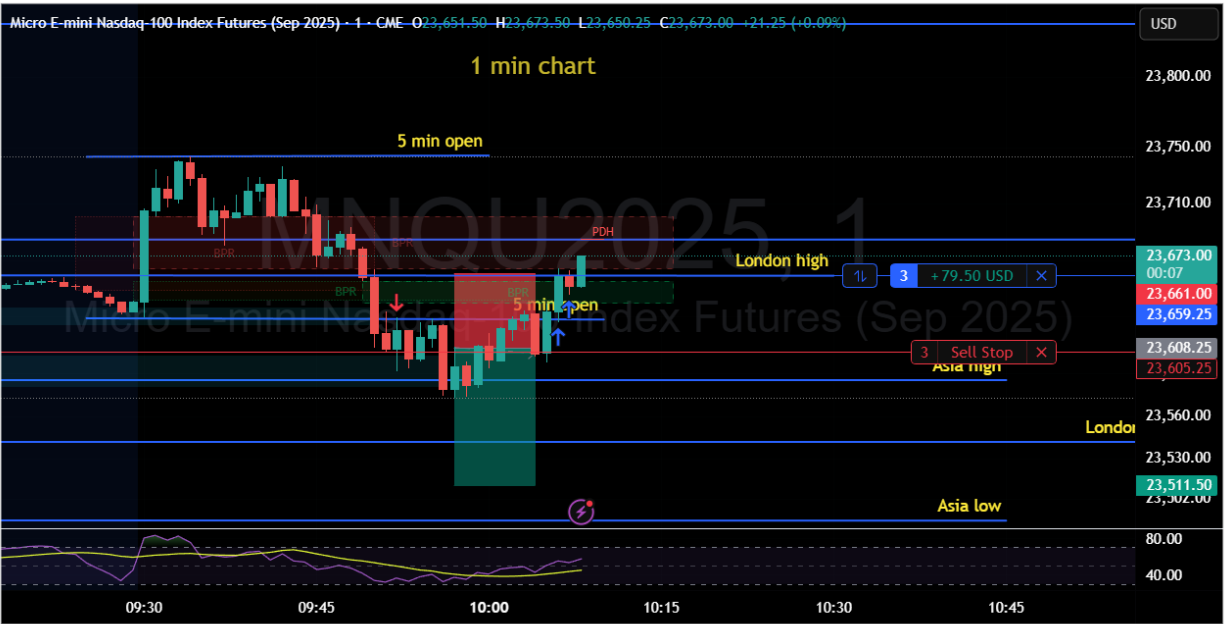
Micro E-mini Nasdaq-100 Index Futures (Sep 2025) · 1 · CME O23,651.50 H23,673.50 L23,650.25 C23,673.00 +21.25 (+0.09%)

USD

1 min chart

5 min open

MNQU2025, 1
Micro E-mini Nasdaq-100 Index Futures (Sep 2025)

BPR

PDH

BPR

BPR

BPR

London high

3 +79.50 USD ×

5 min open

3 Sell Stop ×

Asia high

London

Asia low

23,800.00
23,750.00
23,710.00
23,673.00
00:07
23,661.00
23,659.25
23,608.25
23,605.25
23,560.00
23,530.00
23,511.50
23,502.00

80.00
40.00

09:30
09:45
10:00
10:15
10:30
10:45